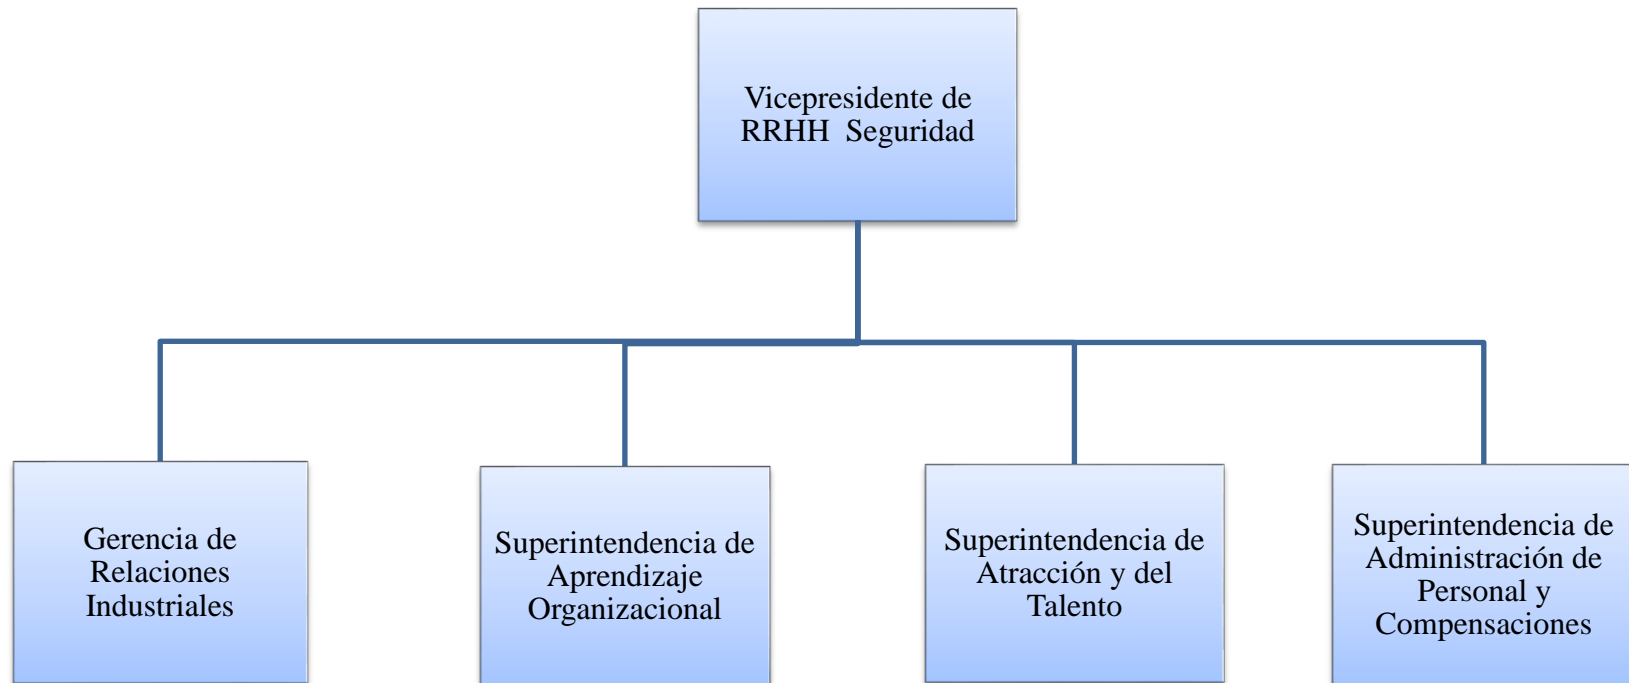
Vicepresidente de RRHH Seguridad

Gerencia de Relaciones Industriales

Superintendencia de Aprendizaje Organizacional

Superintendencia de Atracción y del Talento

Superintendencia de Administración de Personal y Compensaciones